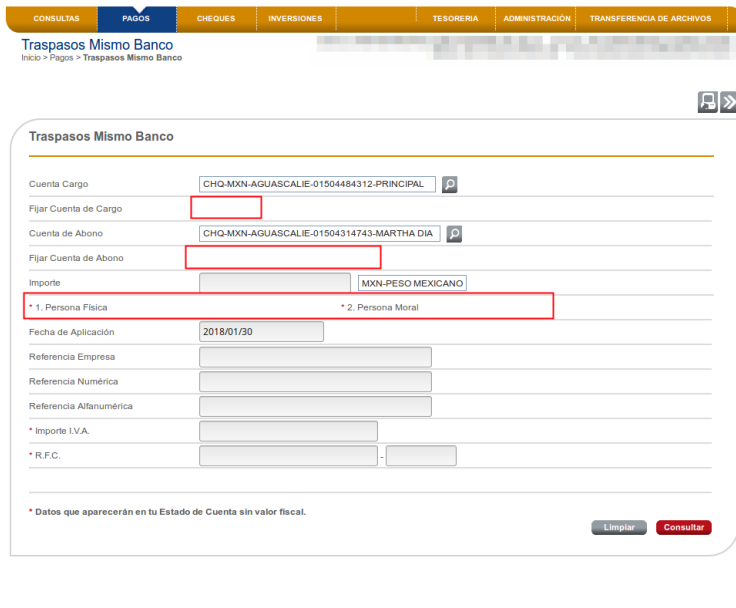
CONSULTAS | PAGOS | CHEQUES | INVERSIONES | TESORERIA | ADMINISTRACIÓN | TRANSFERENCIA DE ARCHIVOS

Traspasos Mismo Banco
Inicio > Pagos > Traspasos Mismo Banco

Traspasos Mismo Banco

Cuenta Cargo CHQ-MXN-AGUASCALIE-01504484312-PRINCIPAL
Fijar Cuenta de Cargo
Cuenta de Abono CHQ-MXN-AGUASCALIE-01504314743-MARTHA DIA
Fijar Cuenta de Abono
Importe MXN-PESO MEXICANO
* 1. Persona Física * 2. Persona Moral
Fecha de Aplicación 2018/01/30
Referencia Empresa
Referencia Numérica
Referencia Alfanumérica
* Importe I.V.A.
* R.F.C. -

* Datos que aparecerán en tu Estado de Cuenta sin valor fiscal.

Limpiar Consultar